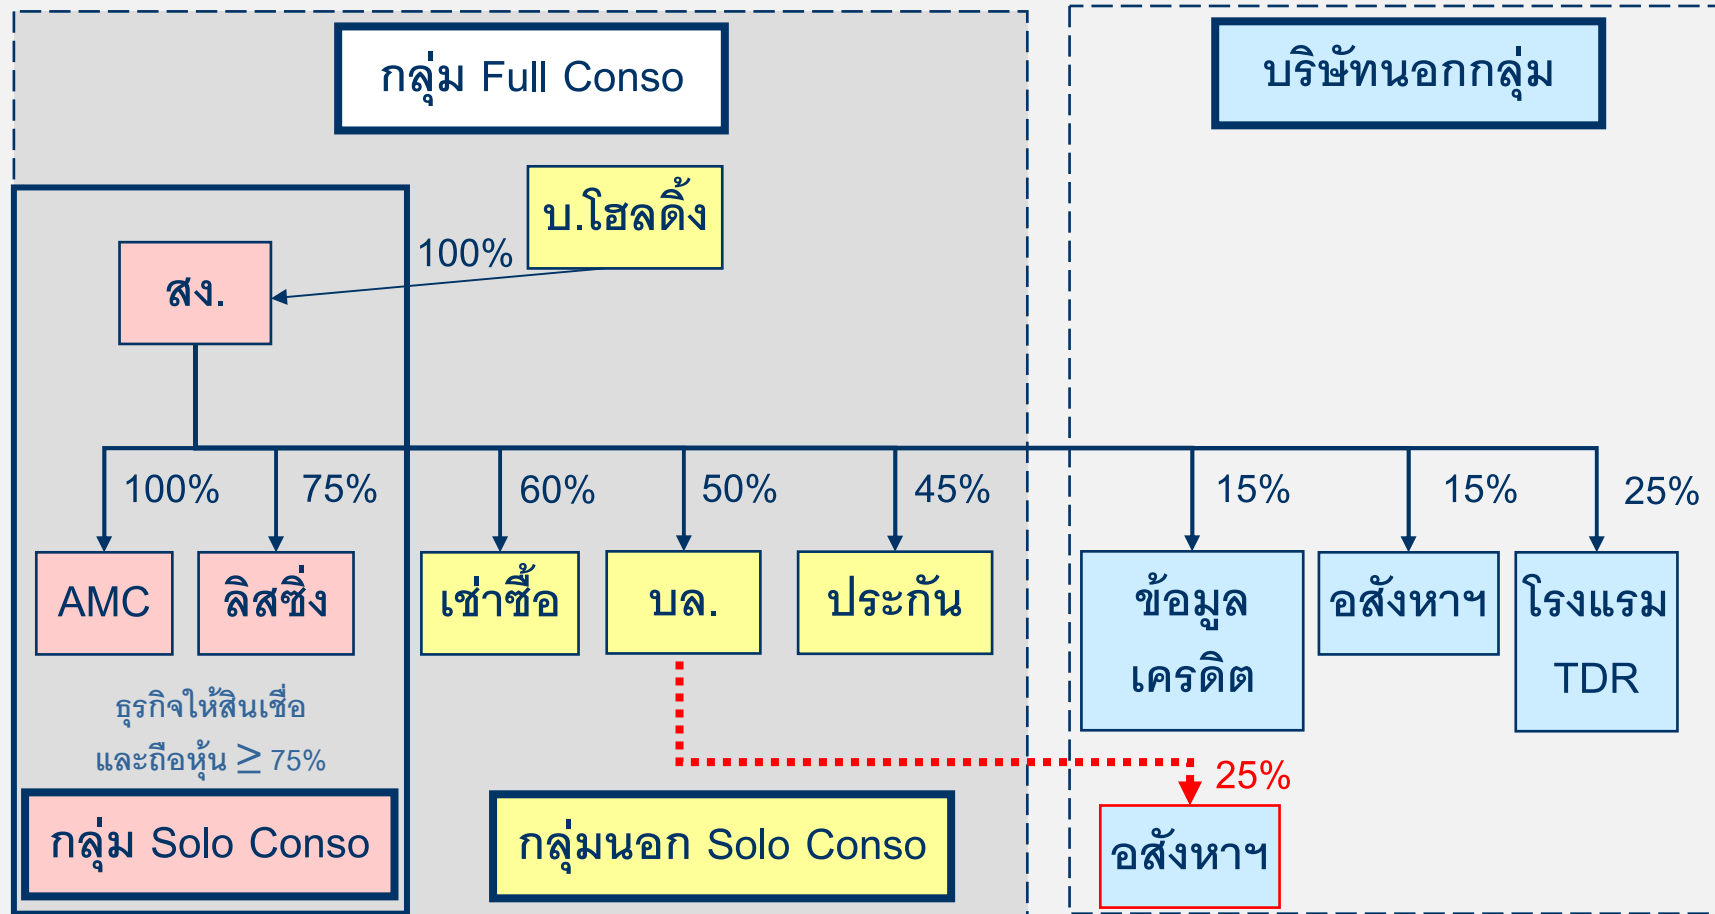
กลุ่ม Full Conso

บริษัทนอกกลุ่ม

บ.โฮลดิ้ง

100%

สง.

100%

75%

60%

50%

45%

15%

15%

25%

AMC

ลิสซิ่ง

เช่าซื้อ

บล.

ประกัน

ข้อมูล เครดิต

อสังหาฯ

โรงแรม TDR

ธุรกิจให้สินเชื่อ และถือหุ้น $\geq$ 75%

25%

กลุ่ม Solo Conso

กลุ่มนอก Solo Conso

อสังหาฯ